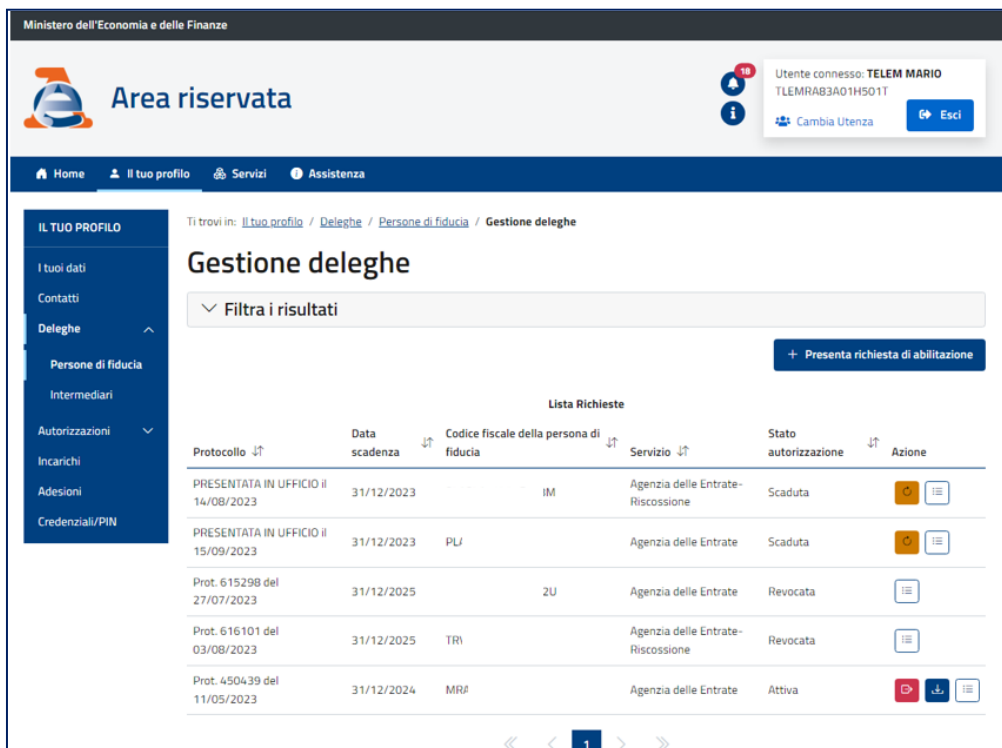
Ministero dell'Economia e delle Finanze

Area riservata

18

Utente connesso: TELEM MARIO
TLEMRA83A01H501T

Cambia Utenza

Esci

Home
Il tuo profilo
Servizi
Assistenza

IL TUO PROFILO

I tuoi dati
Contatti
Deleghe
Persone di fiducia
Intermediari
Autorizzazioni
Incarichi
Adesioni
Credenziali/PIN

Ti trovi in: Il tuo profilo / Deleghe / Persone di fiducia / Gestione deleghe

Gestione deleghe

Filtra i risultati

+ Presenta richiesta di abilitazione

Lista Richieste

| Protocollo | Data scadenza | Codice fiscale della persona di fiducia | Servizio | Stato autorizzazione | Azione |
|---|---|---|---|---|---|
| PRESENTATA IN UFFICIO il 14/08/2023 | 31/12/2023 | IM | Agenzia delle Entrate-Riscossione | Scaduta | |
| PRESENTATA IN UFFICIO il 15/09/2023 | 31/12/2023 | PL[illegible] | Agenzia delle Entrate | Scaduta | |
| Prot. 615298 del 27/07/2023 | 31/12/2025 | 2U | Agenzia delle Entrate | Revocata | |
| Prot. 616101 del 03/08/2023 | 31/12/2025 | TR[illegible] | Agenzia delle Entrate-Riscossione | Revocata | |
| Prot. 450439 del 11/05/2023 | 31/12/2024 | MR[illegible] | Agenzia delle Entrate | Attiva | |

1